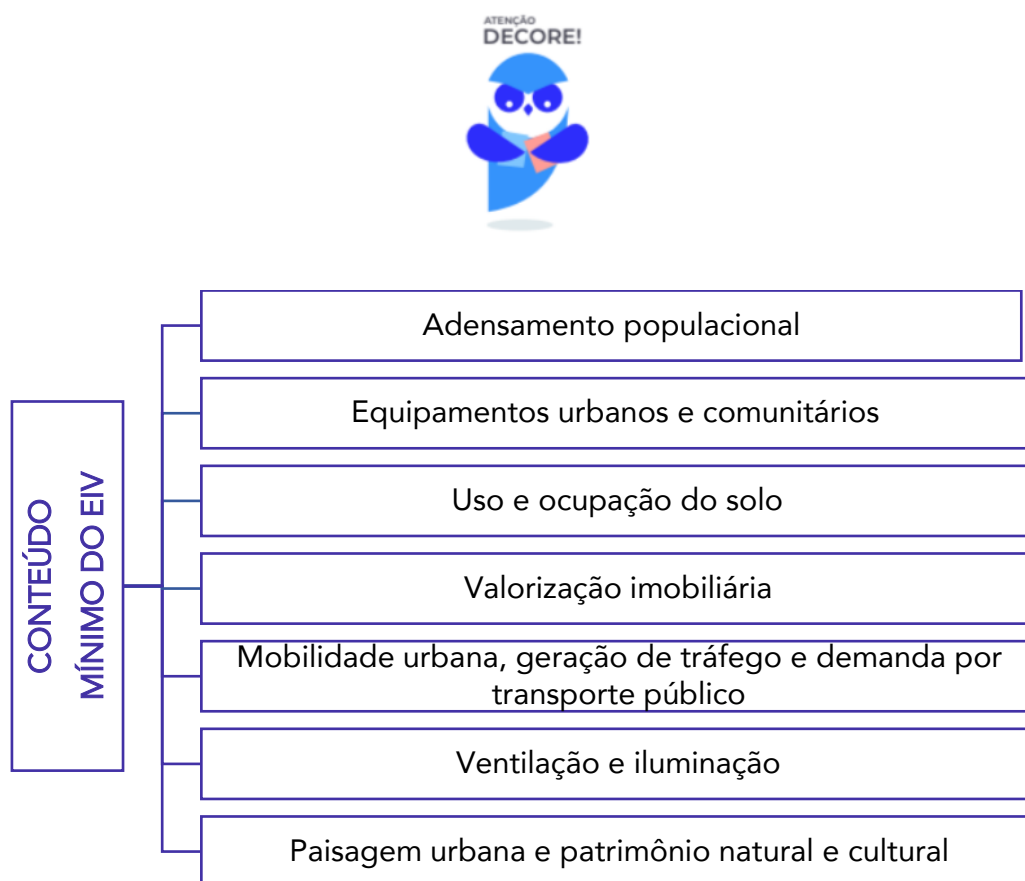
ATENÇÃO
DECORE!

CONTEÚDO MÍNIMO DO EIV

Adensamento populacional

Equipamentos urbanos e comunitários

Uso e ocupação do solo

Valorização imobiliária

Mobilidade urbana, geração de tráfego e demanda por transporte público

Ventilação e iluminação

Paisagem urbana e patrimônio natural e cultural